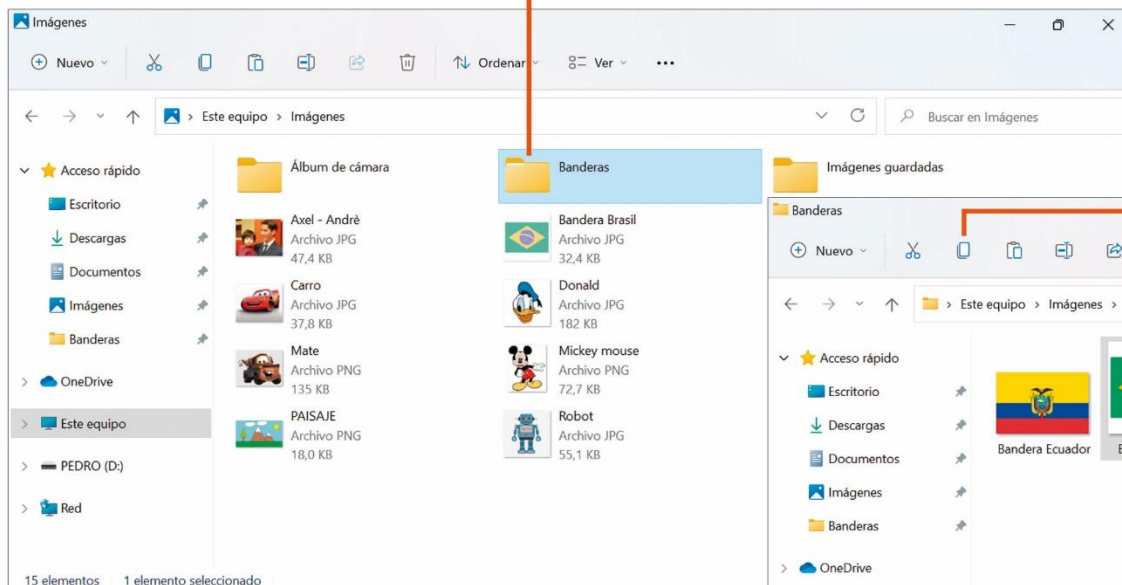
Imágenes

Nuevo Ordenar Ver •••

Este equipo > Imágenes

Buscar en Imágenes

Acceso rápido
Escritorio
Descargas
Documentos
Imágenes
Banderas
OneDrive
Este equipo
PEDRO (D:)
Red

Álbum de cámara
Axel - Andrè
Archivo JPG
47,4 KB
Carro
Archivo JPG
37,8 KB
Mate
Archivo PNG
135 KB
PAISAJE
Archivo PNG
18,0 KB

Banderas
Bandera Brasil
Archivo JPG
32,4 KB
Donald
Archivo JPG
182 KB
Mickey mouse
Archivo PNG
72,7 KB
Robot
Archivo JPG
55,1 KB

Imágenes guardadas

Banderas

Nuevo

Este equipo > Imágenes >

Acceso rápido
Escritorio
Descargas
Documentos
Imágenes
Banderas
OneDrive

Bandera Ecuador

15 elementos 1 elemento seleccionado